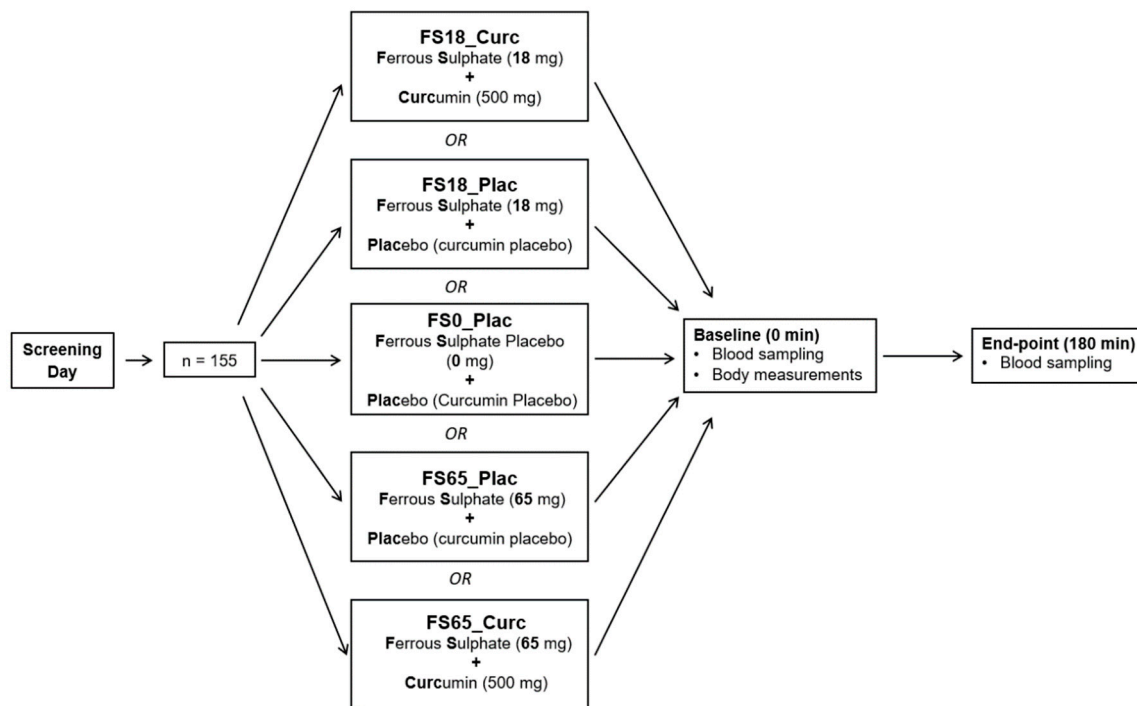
Screening Day

n = 155

FS18_Curc
Ferrous Sulphate (18 mg)
+
Curcumin (500 mg)

OR

FS18_Plac
Ferrous Sulphate (18 mg)
+
Placebo (curcumin placebo)

OR

FS0_Plac
Ferrous Sulphate Placebo (0 mg)
+
Placebo (Curcumin Placebo)

OR

FS65_Plac
Ferrous Sulphate (65 mg)
+
Placebo (curcumin placebo)

OR

FS65_Curc
Ferrous Sulphate (65 mg)
+
Curcumin (500 mg)

Baseline (0 min)
• Blood sampling
• Body measurements

End-point (180 min)
• Blood sampling